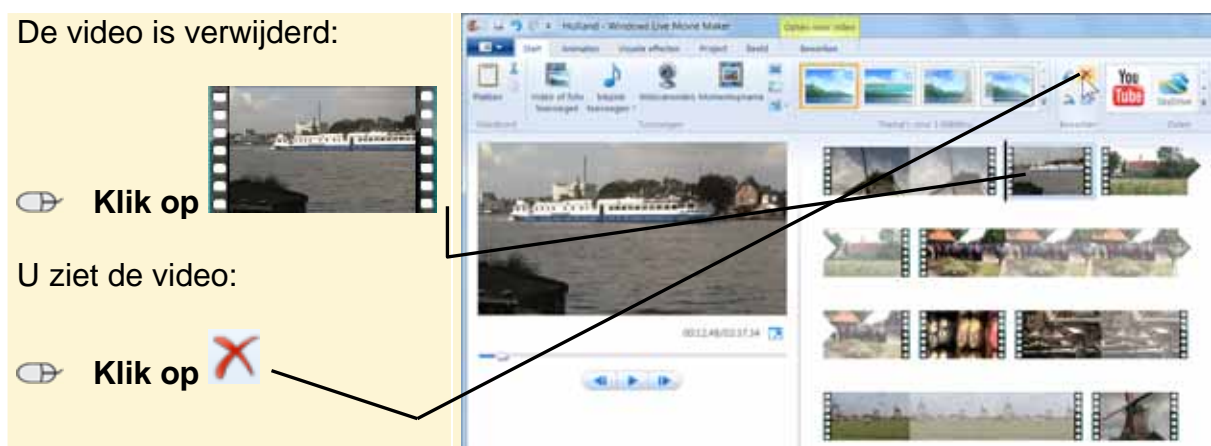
De video is verwijderd:

Klik op

U ziet de video:

Klik op

Holland - Windows Live Movie Maker

Opties voor video

Start

Animaties

Visuele effecten

Project

Beeld

Bewerken

Plakken

Video of foto toevoegen

Muziek toevoegen

Webcamvideo

Momentopname

Klembord

Toevoegen

Thema's voor AutoFilm

Bewerken

You Tube

SkyDrive

Delen

00:12,48/03:37,34